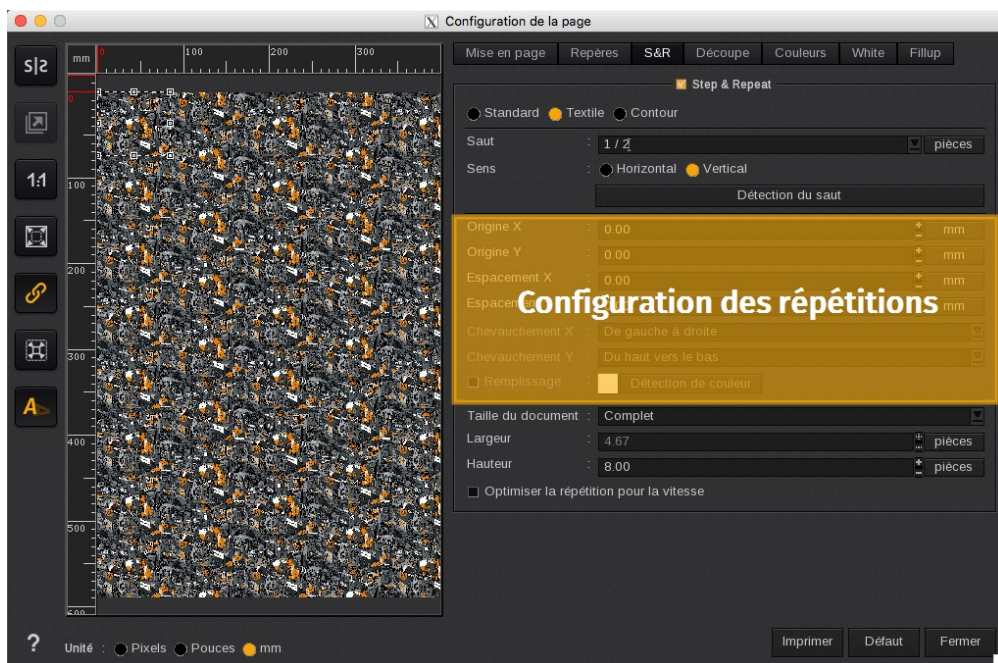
Configuration de la page

mm 0 100 200 300

100
200
300
400
500
600

1:1

Mise en page | Repères | S&R | Découpe | Couleurs | White | Fillup

Step & Repeat

Standard Textile Contour

Saut : 1 / 2 pièces

Sens : Horizontal Vertical

Détection du saut

Origine X : 0.00 mm

Origine Y : 0.00 mm

Espacement X : 0.00 mm

Espacem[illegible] mm

Configuration des répétitions

Chevauchement X : De gauche à droite

Chevauchement Y : Du haut vers le bas

Remplissage : Détection de couleur

Taille du document : Complet

Largeur : 4.67 pièces

Hauteur : 8.00 pièces

Optimiser la répétition pour la vitesse

?

Unité : Pixels Pouces mm

Imprimer Défaut Fermer